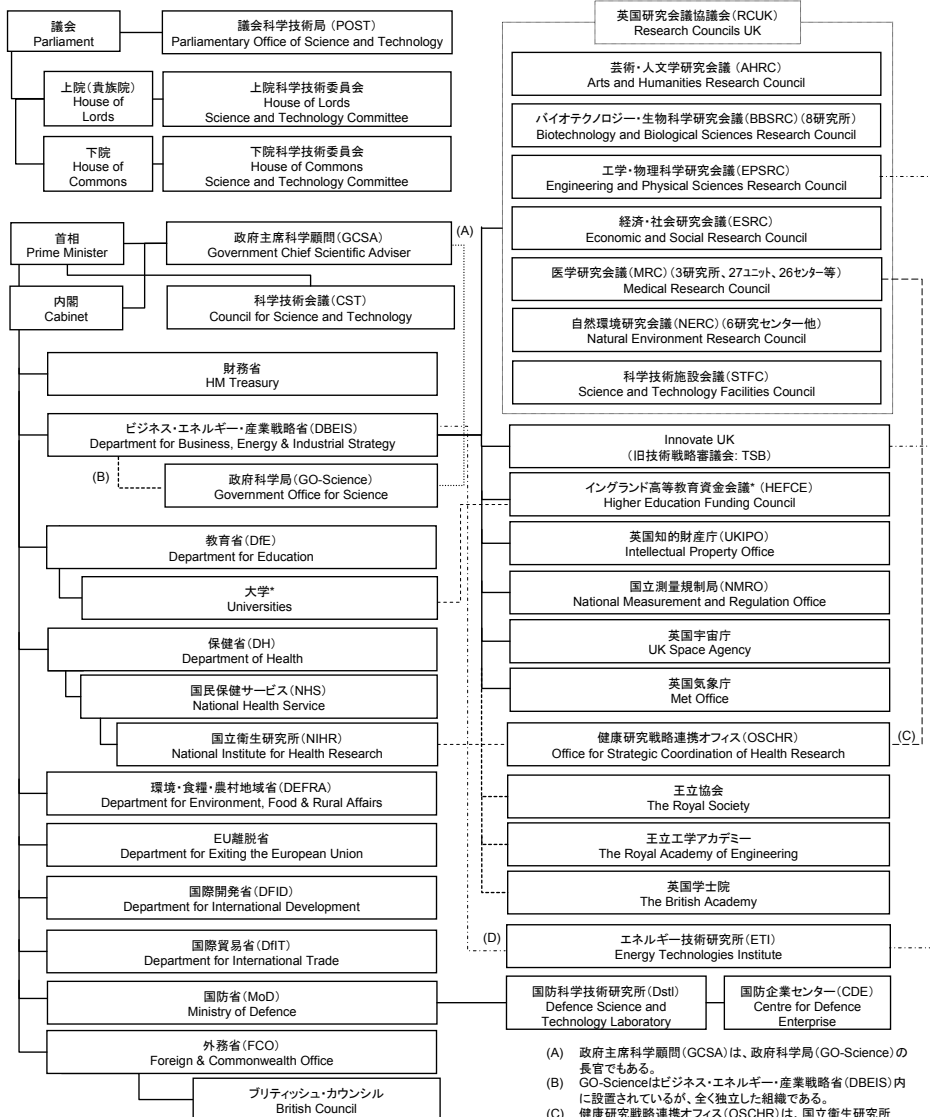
議会
Parliament

議会科学技術局（POST）
Parliamentary Office of Science and Technology

上院（貴族院）
House of Lords

上院科学技術委員会
House of Lords
Science and Technology Committee

下院
House of Commons

下院科学技術委員会
House of Commons
Science and Technology Committee

首相
Prime Minister

内閣
Cabinet

政府主席科学顧問（GCSA）
Government Chief Scientific Adviser

(A)

科学技術会議（CST）
Council for Science and Technology

財務省
HM Treasury

ビジネス・エネルギー・産業戦略省（DBEIS）
Department for Business, Energy & Industrial Strategy

(B)

政府科学局（GO-Science）
Government Office for Science

教育省（DfE）
Department for Education

大学*
Universities

保健省（DH）
Department of Health

国民保健サービス（NHS）
National Health Service

国立衛生研究所（NIHR）
National Institute for Health Research

環境・食糧・農村地域省（DEFRA）
Department for Environment, Food & Rural Affairs

EU離脱省
Department for Exiting the European Union

国際開発省（DFID）
Department for International Development

国際貿易省（DfIT）
Department for International Trade

国防省（MoD）
Ministry of Defence

外務省（FCO）
Foreign & Commonwealth Office

ブリティッシュ・カウンシル
British Council

英国研究会議協議会（RCUK）
Research Councils UK

芸術・人文学研究会議（AHRC）
Arts and Humanities Research Council

バイオテクノロジー・生物科学研究会議（BBSRC）（8研究所）
Biotechnology and Biological Sciences Research Council

工学・物理科学研究会議（EPSRC）
Engineering and Physical Sciences Research Council

経済・社会研究会議（ESRC）
Economic and Social Research Council

医学研究会議（MRC）（3研究所、27ユニット、26センター等）
Medical Research Council

自然環境研究会議（NERC）（6研究センター他）
Natural Environment Research Council

科学技術施設会議（STFC）
Science and Technology Facilities Council

Innovate UK
（旧技術戦略審議会: TSB）

イングランド高等教育資金会議*（HEFCE）
Higher Education Funding Council

英国知的財産庁（UKIPO）
Intellectual Property Office

国立測量規制局（NMRO）
National Measurement and Regulation Office

英国宇宙庁
UK Space Agency

英国気象庁
Met Office

健康研究戦略連携オフィス（OSCHR）
Office for Strategic Coordination of Health Research

(C)

王立協会
The Royal Society

王立工学アカデミー
The Royal Academy of Engineering

英国学士院
The British Academy

(D)

エネルギー技術研究所（ETI）
Energy Technologies Institute

国防科学技術研究所（Dstl）
Defence Science and Technology Laboratory

国防企業センター（CDE）
Centre for Defence Enterprise

(A) 政府主席科学顧問（GCSA）は、政府科学局（GO-Science）の長官でもある。
(B) GO-Scienceはビジネス・エネルギー・産業戦略省（DBEIS）内に設置されているが、全く独立した組織である。
(C) 健康研究戦略連携オフィス（OSCHR）は、国立衛生研究所 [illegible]